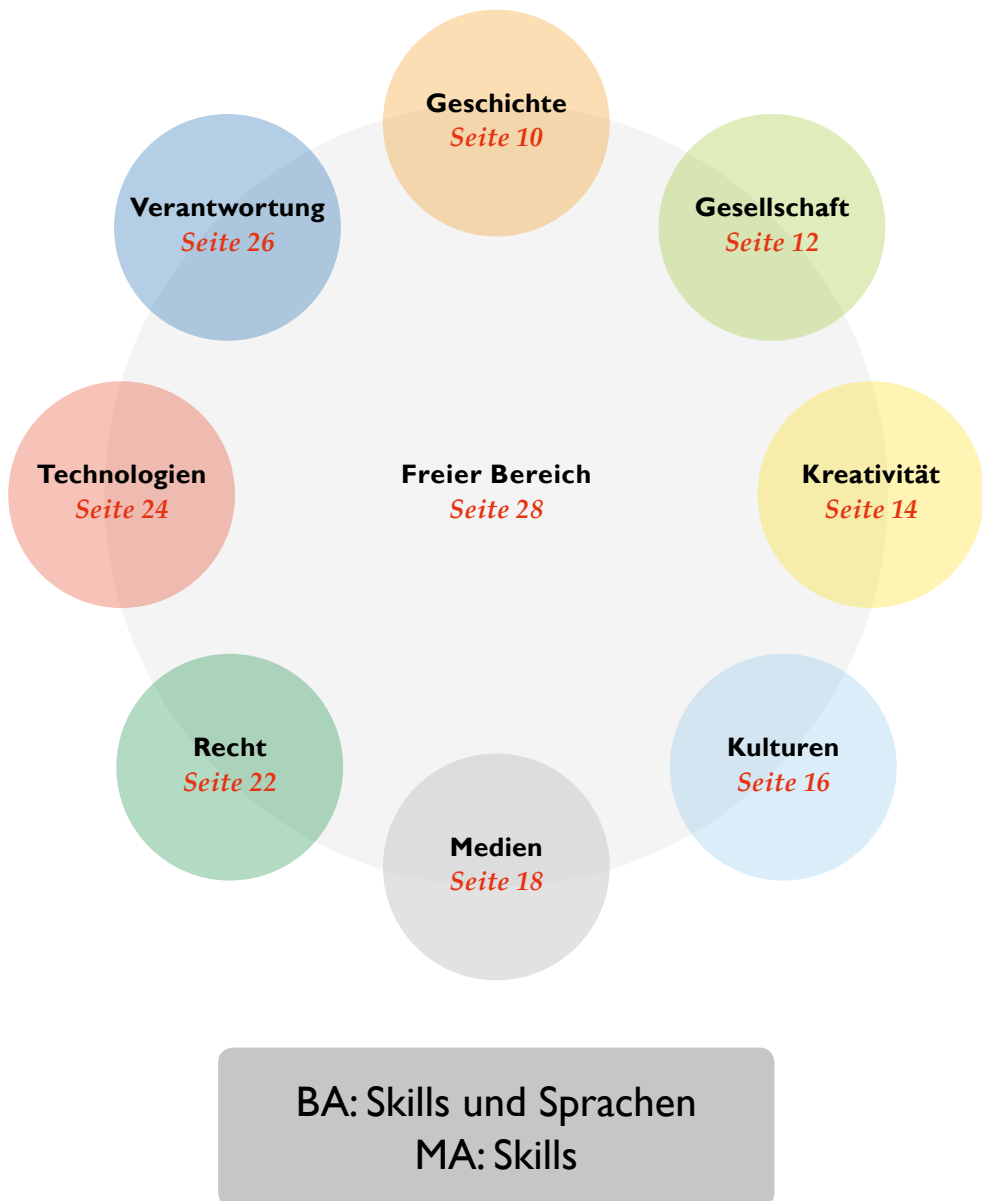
Geschichte
Seite 10

Gesellschaft
Seite 12

Kreativität
Seite 14

Kulturen
Seite 16

Medien
Seite 18

Recht
Seite 22

Technologien
Seite 24

Verantwortung
Seite 26

Freier Bereich
Seite 28

BA: Skills und Sprachen
MA: Skills